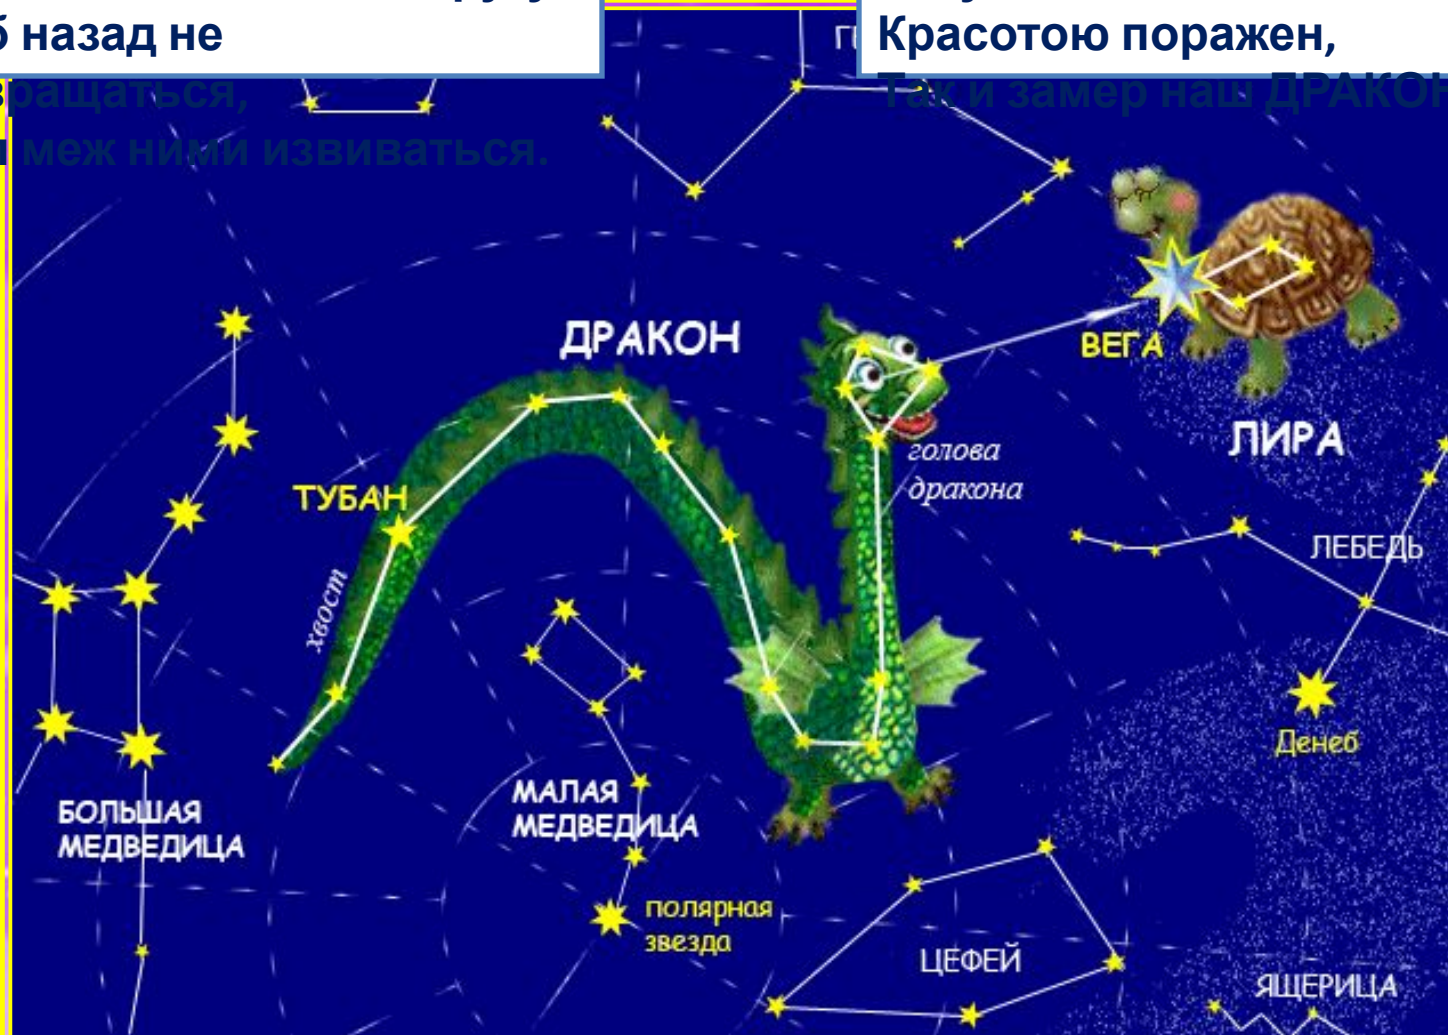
б назад не
вращаться,
меж ними извиваться.

Красотою поражен,
Так и замер наш ДРАКОН

ДРАКОН

ВЕГА

голова дракона

ЛИРА

ТУБАН

хвост

ЛЕБЕДЬ

Денеб

МАЛАЯ МЕДВЕДИЦА

БОЛЬШАЯ МЕДВЕДИЦА

полярная звезда

ЦЕФЕЙ

ЯЩЕРИЦА